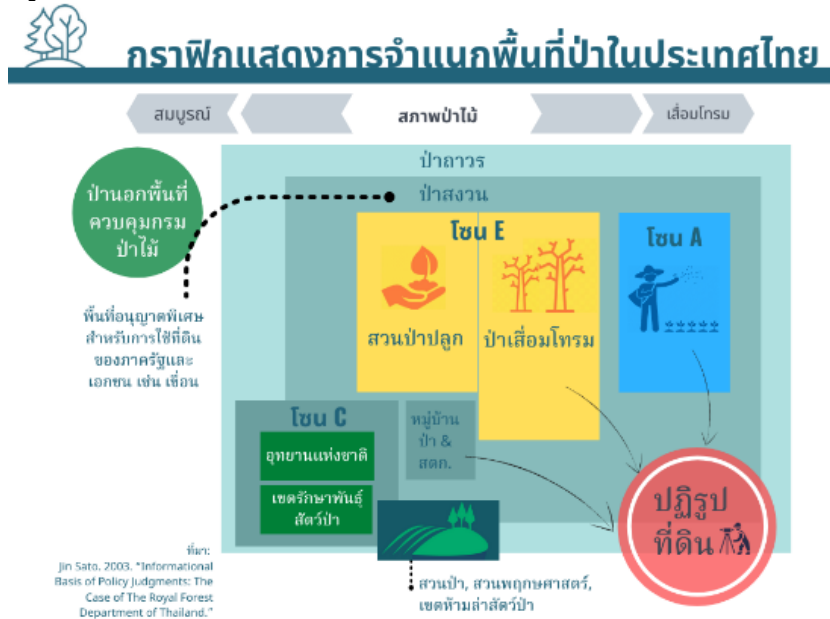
กราฟิกแสดงการจำแนกพื้นที่ป่าในประเทศไทย

สมบูรณ์

สภาพป่าไม้

เสื่อมโทรม

ป่าถาวร

ป่าสงวน

ป่านอกพื้นที่ควบคุมกรมป่าไม้

พื้นที่อนุญาตพิเศษสำหรับการใช้ที่ดินของภาครัฐและเอกชน เช่น เขื่อน

โซน E

สวนป่าปลูก

ป่าเสื่อมโทรม

โซน A

โซน C

อุทยานแห่งชาติ

เขตรักษาพันธุ์สัตว์ป่า

หมู่บ้านป่า & สตก.

ปฏิรูปที่ดิน

สวนป่า, สวนพฤกษศาสตร์, เขตห้ามล่าสัตว์ป่า

ที่มา:
Jin Sato, 2003. "Informational Basis of Policy Judgments: The Case of The Royal Forest Department of Thailand."